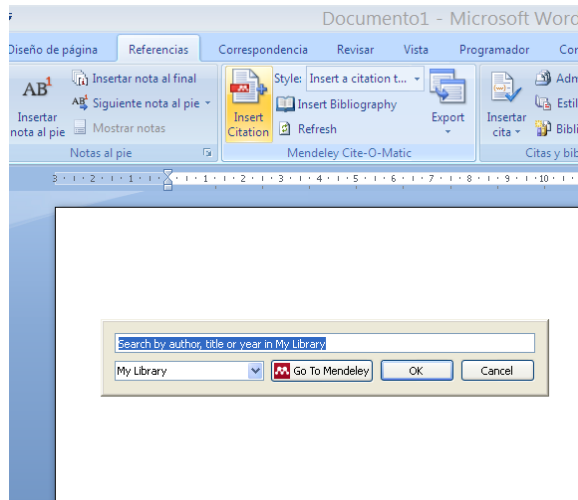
Documento1 - Microsoft Word

Diseño de página
Referencias
Correspondencia
Revisar
Vista
Programador
Co

AB
Insertar nota al pie
Insertar nota al final
Siguiente nota al pie
Mostrar notas
Notas al pie

Insert Citation
Style: Insert a citation t...
Insert Bibliography
Refresh
Export
Mendeley Cite-O-Matic

Insertar cita
Adm
Estil
Bibli
Citas y bib

3 · 1 · 2 · 1 · 1 · 1 · 1 · 2 · 1 · 3 · 1 · 4 · 1 · 5 · 1 · 6 · 1 · 7 · 1 · 8 · 1 · 9 · 1 · 10 ·

Search by author, title or year in My Library
My Library
Go To Mendeley
OK
Cancel